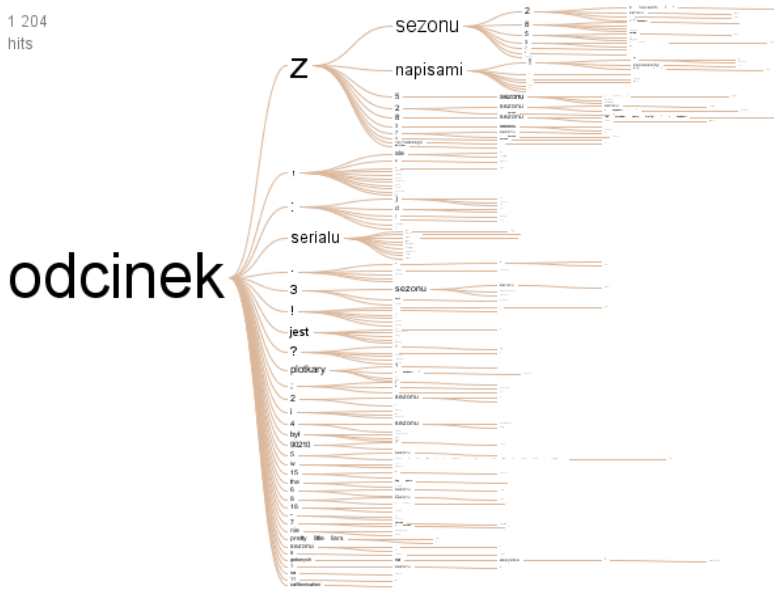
1 204
hits

odcinek

z

sezonu

2
8
5
3
1

napisami

!

5
2
8
1
7

sezonu
sezonu
sezonu

!

:

serialu

.

3

sezonu

!

jest

?

plotkary

2

i

4

sezonu

był

90210

5

w

15

the

6

8

10

7

nie

pretty little liars

sezonu

1

12

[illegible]